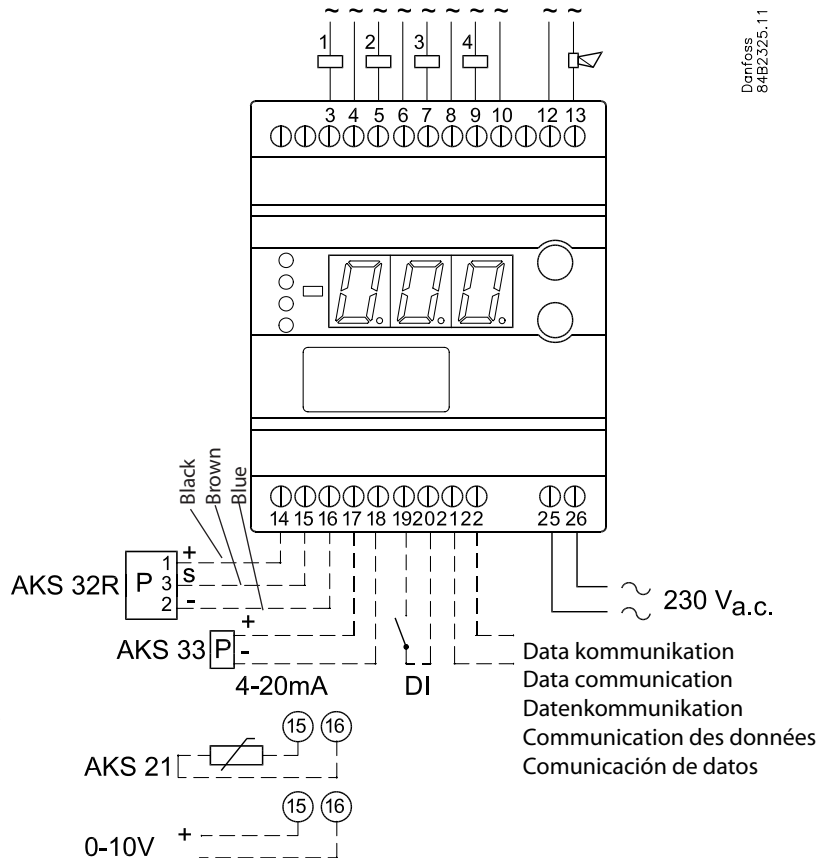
~ ~ ~ ~ ~ ~ ~ ~ ~ ~

1 2 3 4

3 4 5 6 7 8 9 10 12 13

Danfoss 84B2325.11

Black Brown Blue

14 15 16 17 18 19 20 21 22 25 26

AKS 32R P 1 + 3 S 2 -

AKS 33 P + -

4-20mA

DI

$\sim$ 230 V$_{a.c.}$

Data kommunikation
Data communication
Datenkommunikation
Communication des données
Comunicación de datos

AKS 21 15 16

0-10V + 15 16